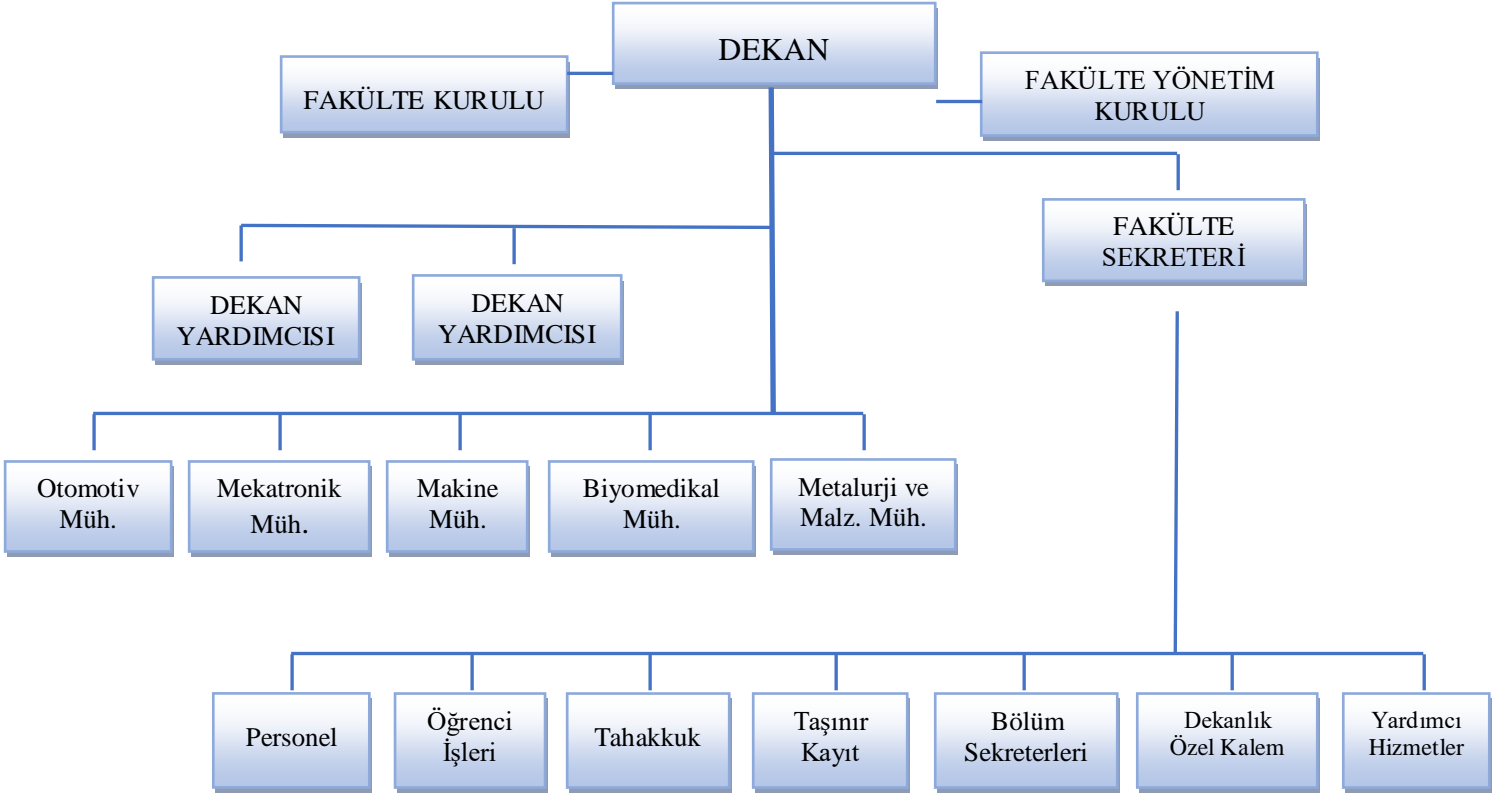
DEKAN

FAKÜLTE KURULU

FAKÜLTE YÖNETİM KURULU

FAKÜLTE SEKRETERİ

DEKAN YARDIMCISI

DEKAN YARDIMCISI

Otomotiv Müh.

Mekatronik Müh.

Makine Müh.

Biyomedikal Müh.

Metalurji ve Malz. Müh.

Personel

Öğrenci İşleri

Tahakkuk

Taşınır Kayıt

Bölüm Sekreterleri

Dekanlık Özel Kalem

Yardımcı Hizmetler